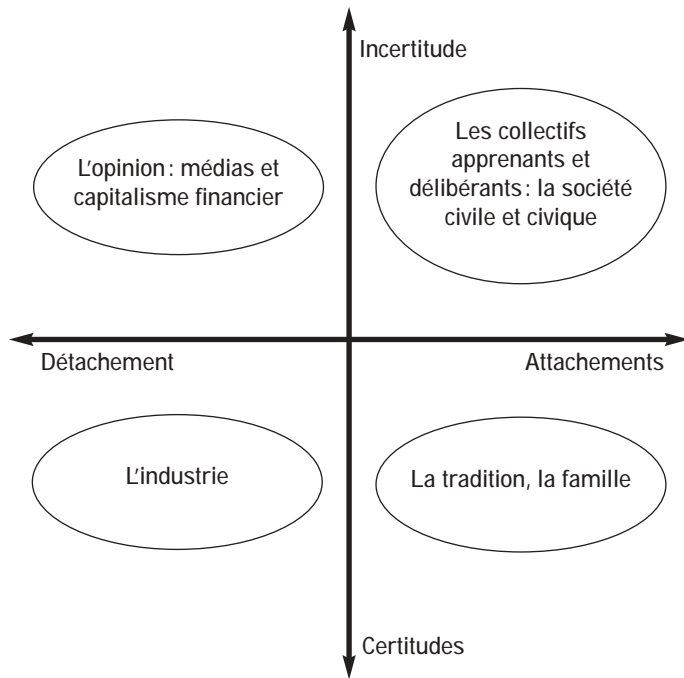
Incertitude

L'opinion : médias et capitalisme financier

Les collectifs apprenants et délibérants : la société civile et civique

Détachement

Attachements

L'industrie

La tradition, la famille

Certitudes